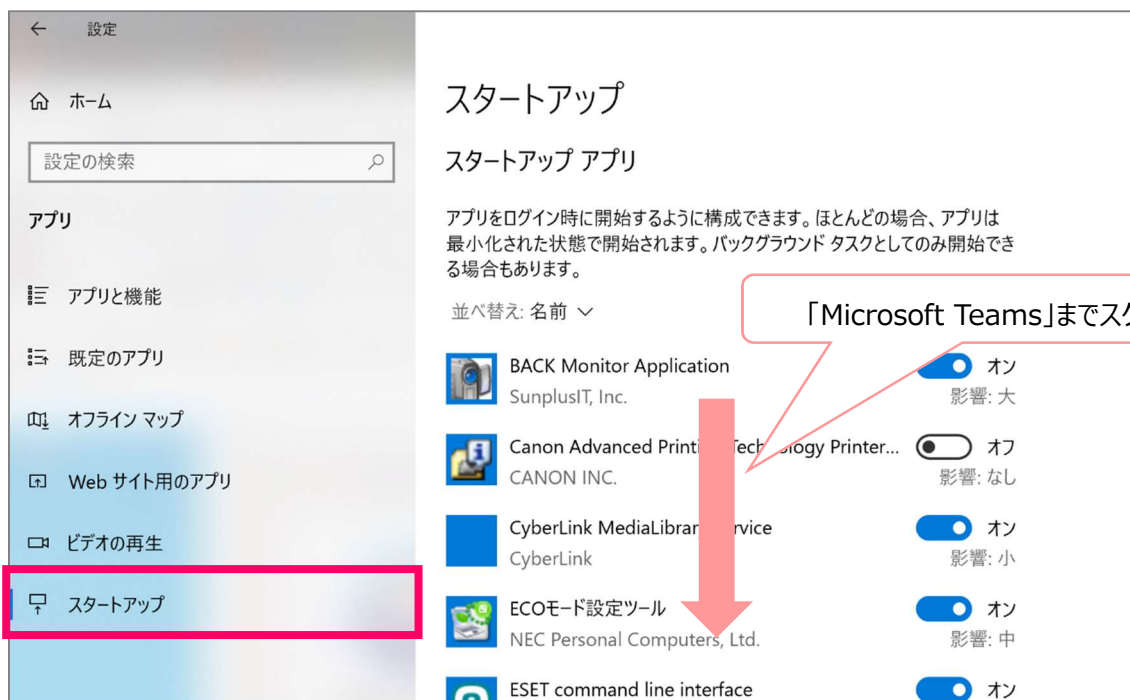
← 設定

ホーム

設定の検索

アプリ

アプリと機能

既定のアプリ

オフライン マップ

Web サイト用のアプリ

ビデオの再生

スタートアップ

スタートアップ

スタートアップ アプリ

アプリをログイン時に開始するように構成できます。ほとんどの場合、アプリは最小化された状態で開始されます。バックグラウンド タスクとしてのみ開始できる場合もあります。

並べ替え: 名前

「Microsoft Teams」までスク

BACK Monitor Application
SunplusIT, Inc.
オン
影響: 大

Canon Advanced Printi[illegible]echnology Printer...
CANON INC.
オフ
影響: なし

CyberLink MediaLibrar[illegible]rvice
CyberLink
オン
影響: 小

ECOモード設定ツール
NEC Personal Computers, Ltd.
オン
影響: 中

ESET command line interface
オン